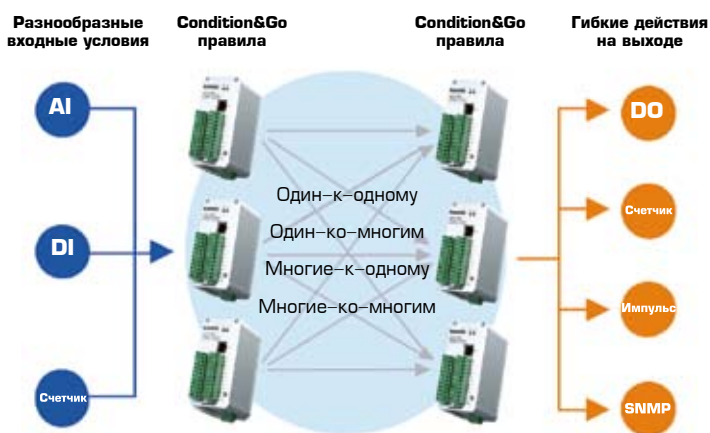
Разнообразные входные условия

Condition&Go правила

Condition&Go правила

Гибкие действия на выходе

AI

DI

Счетчик

Один–к–одному

Один–ко–многим

Многие–к–одному

Многие–ко–многим

DO

Счетчик

Импульс

SNMP